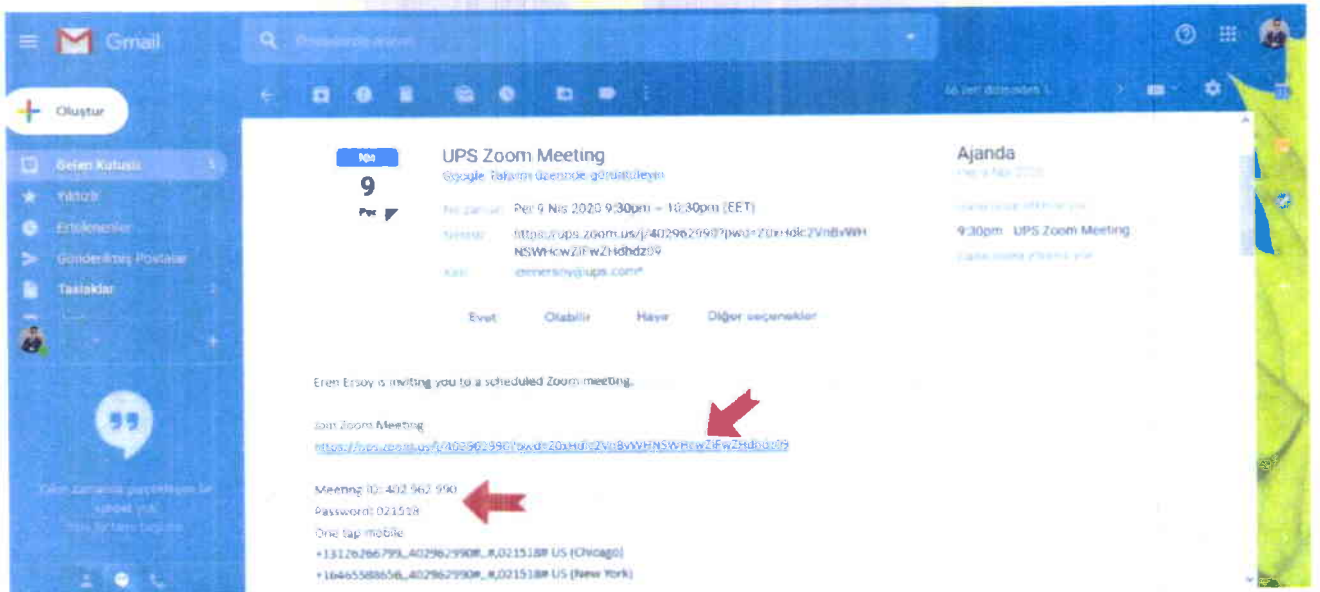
Gmail

Oluştur

Gelen Kutusu

Yıldızlı

Ertelenenler

Gönderilmiş Postalar

Taslaklar

Nis
9
Per

UPS Zoom Meeting
Google Takvim üzerinde görüntüleyin

Ne zaman: Per 9 Nis 2020 9:30pm – 10:30pm (EET)
Nerede: https://ups.zoom.us/j/402962990?pwd=Z0xHdlc2VnBvWHNSWHcwZlFwZHdhdz09
Kim: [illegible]@ups.com*

Evet Olabilir Hayır Diğer seçenekler

Ajanda
Per 9 Nis 2020

9:30pm UPS Zoom Meeting

Eren Ersoy is inviting you to a scheduled Zoom meeting.

Join Zoom Meeting
https://ups.zoom.us/j/402962990?pwd=Z0xHdlc2VnBvWHNSWHcwZlFwZHdhdz09

Meeting ID: 402 962 990
Password: 021518
One tap mobile
+13126266799,,402962990#,,#,021518# US (Chicago)
+16465588656,,402962990#,,#,021518# US (New York)